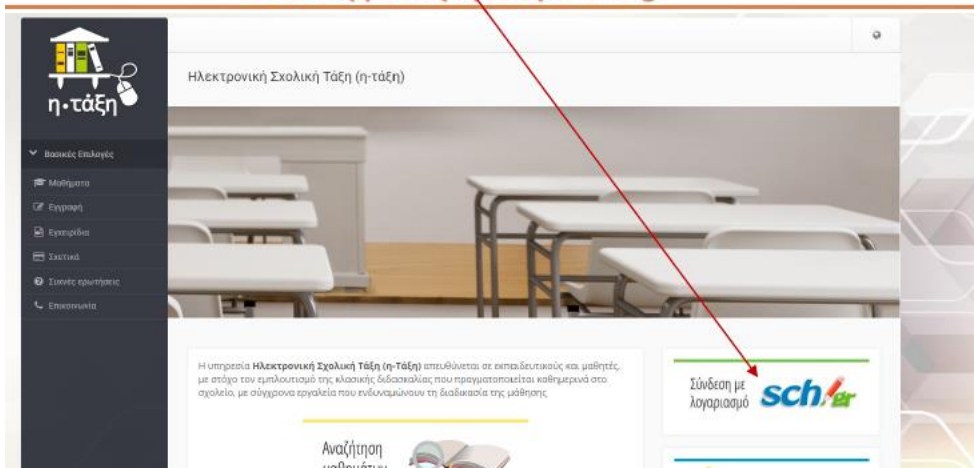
η·τάξη

Βασικές Επιλογές

Μαθήματα

Εγγραφή

Εγχειρίδια

Σχετικά

Συχνές ερωτήσεις

Επικοινωνία

Ηλεκτρονική Σχολική Τάξη (η-τάξη)

Η υπηρεσία **Ηλεκτρονική Σχολική Τάξη (η-τάξη)** απευθύνεται σε εκπαιδευτικούς και μαθητές, με στόχο τον εμπλουτισμό της κλασικής διδασκαλίας που πραγματοποιείται καθημερινά στο σχολείο, με σύγχρονα εργαλεία που ενδυναμώνουν τη διαδικασία της μάθησης.

Αναζήτηση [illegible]

Σύνδεση με λογαριασμό sch.gr